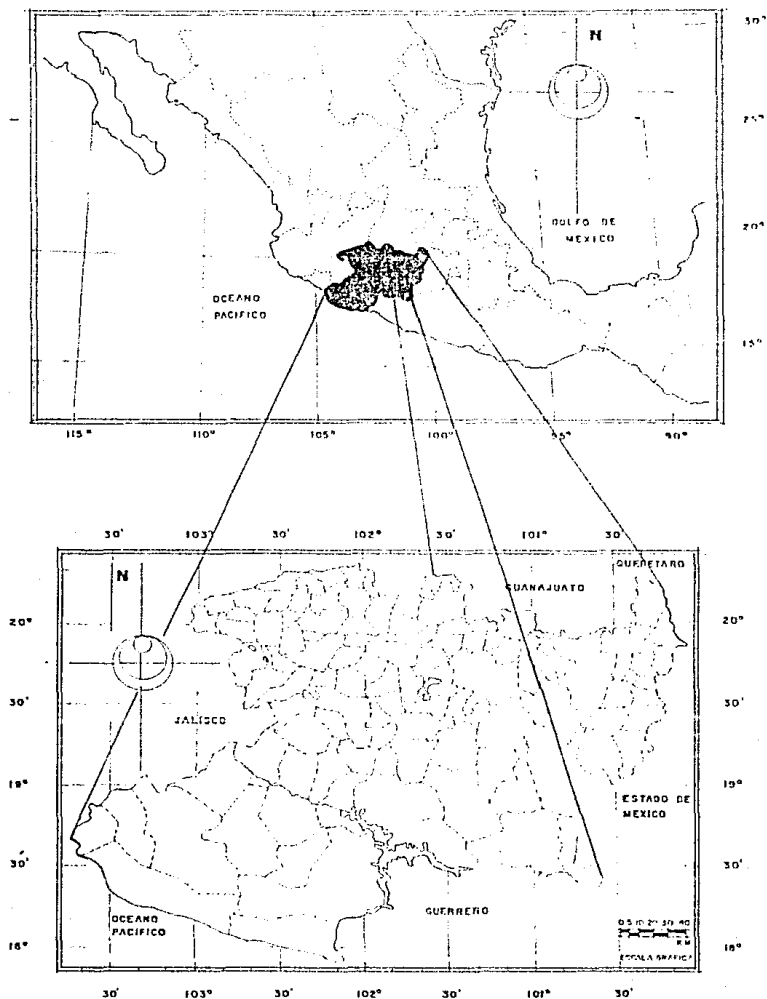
N

30°
25°
20°
15°

GOLFO DE MEXICO

OCEANO PACIFICO

115°
110°
105°
100°
95°
90°

30'
103°
30'
102°
30'
101°
30'

N

QUERETARO

GUANAJUATO

20°
30'
19°
30'
18°

20°
30'
19°
30'
18°

JALISCO

ESTADO DE MEXICO

OCEANO PACIFICO

GUERRERO

0 5 10 20 30 40
KM
ESCALA GRAFICA

30'
103°
30'
102°
30'
101°
30'